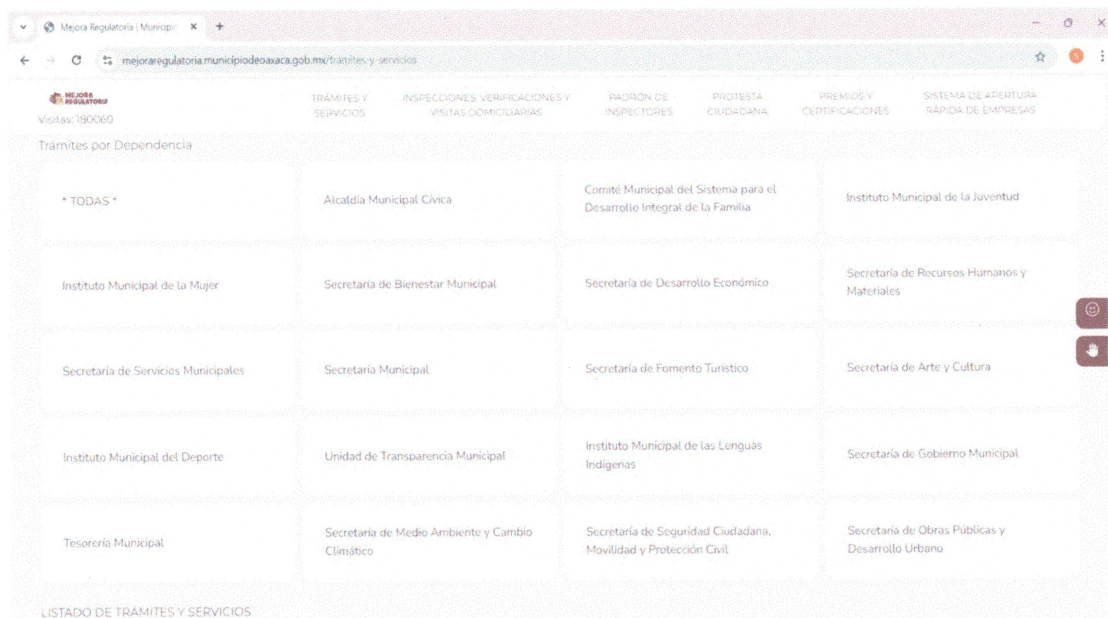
Mejora Regulatoria | Municipi ×

mejoraregulatoria.municipiodeoaxaca.gob.mx/tramites-y-servicios

MEJORA REGULATORIA

Visitas: 180060

TRÁMITES Y SERVICIOS

INSPECCIONES, VERIFICACIONES Y VISITAS DOMICILIARIAS

PADRÓN DE INSPECTORES

PROTESTA CIUDADANA

PREMIOS Y CERTIFICACIONES

SISTEMA DE APERTURA RÁPIDA DE EMPRESAS

Trámites por Dependencia

| | | | |
|---|---|---|---|
| * TODAS * | Alcaldía Municipal Cívica | Comité Municipal del Sistema para el Desarrollo Integral de la Familia | Instituto Municipal de la Juventud |
| Instituto Municipal de la Mujer | Secretaría de Bienestar Municipal | Secretaría de Desarrollo Económico | Secretaría de Recursos Humanos y Materiales |
| Secretaría de Servicios Municipales | Secretaría Municipal | Secretaría de Fomento Turístico | Secretaría de Arte y Cultura |
| Instituto Municipal del Deporte | Unidad de Transparencia Municipal | Instituto Municipal de las Lenguas Indígenas | Secretaría de Gobierno Municipal |
| Tesorería Municipal | Secretaría de Medio Ambiente y Cambio Climático | Secretaría de Seguridad Ciudadana, Movilidad y Protección Civil | Secretaría de Obras Públicas y Desarrollo Urbano |

LISTADO DE TRÁMITES Y SERVICIOS